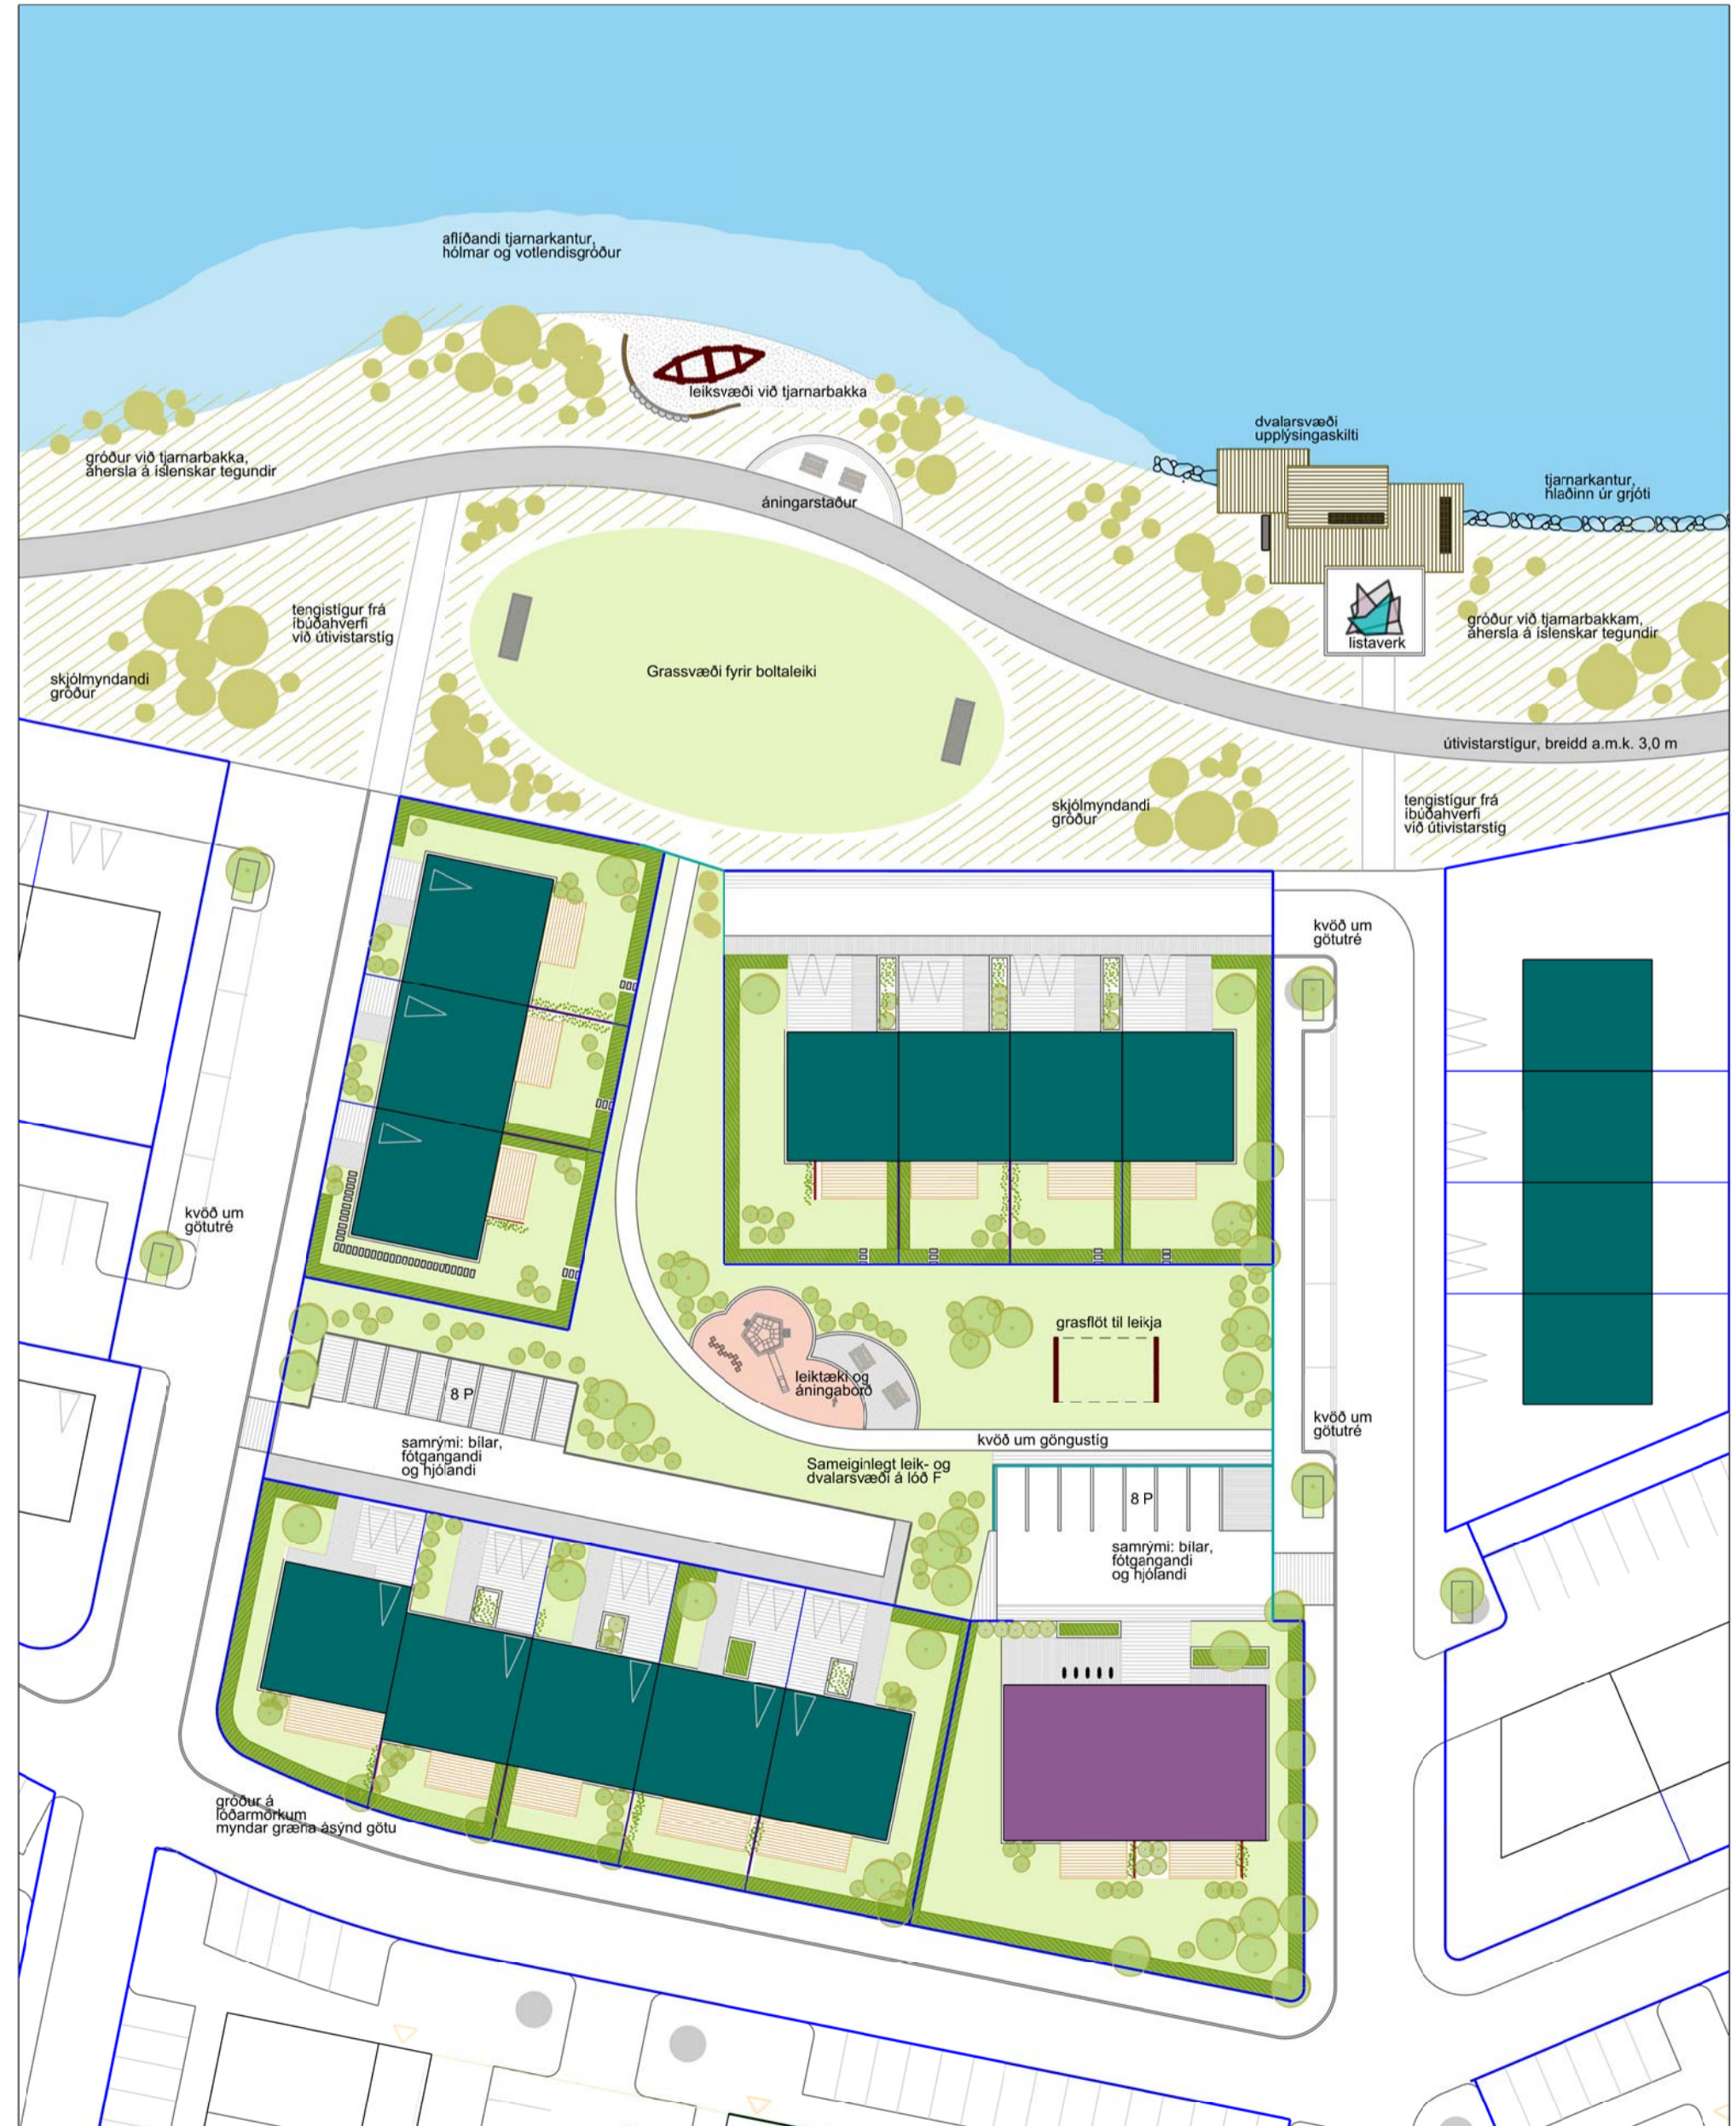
aflíðandi tjarnarkantur, hólmar og votlendisgróður

leiksvæði við tjarnarbakka

dvalarsvæði upplýsingaskilti

gróður við tjarnarbakka, áhersla á íslenskar tegundir

áningarstaður

tjarnarkantur, hlaðinn úr grjóti

tengistígur frá íbúðahverfi við útivistarstíg

Grassvæði fyrir boltaleiki

listaverk

gróður við tjarnarbakkam, áhersla á íslenskar tegundir

skjólmyndandi gróður

útivistarstígur, breidd a.m.k. 3,0 m

skjólmyndandi gróður

tengistígur frá íbúðahverfi við útivistarstíg

kvöð um götutré

kvöð um götutré

grasflöt til leikja

leiktæki og áningaborð

8 P

kvöð um götutré

samrými: bílar, fótgangandi og hjólandi

kvöð um göngustíg

Sameiginlegt leik- og dvalarsvæði á lóð F

8 P

samrými: bílar, fótgangandi og hjólandi

gróður á lóðarmörkum myndar græna ásýnd götu